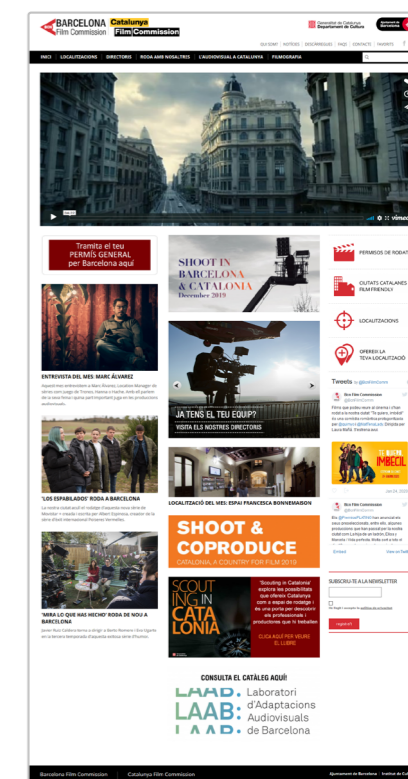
BARCELONA Film Commission | Catalunya Film Commission

Generalitat de Catalunya Departament de Cultura | Ajuntament de Barcelona

QUI SOM? | NOTÍCIES | DESCÀRREGUES | FAQS | CONTACTE | PARTNERS

INICI | LOCALITZACIONS | DIRECTORIS | RODA AMB NOSALTRES | L'AUDIOVISUAL A CATALUNYA | FILMOGRAFIA

vimeo

Tramita el teu PERMÍS GENERAL per Barcelona aquí

SHOOT IN BARCELONA & CATALONIA December 2019

PERMISOS DE RODATGE

CIUTATS CATALANES FILM FRIENDLY

LOCALITZACIONS

OFEREIX LA TEVA LOCALITZACIÓ

ENTREVISTA DEL MES: MARC ÁLVAREZ

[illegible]

JA TENS EL TEU EQUIP? VISITA ELS NOSTRES DIRECTORIS

Tweets by @BcnFilmComm

Bcn Film Commission @BcnFilmComm

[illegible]

'LOS ESPABILADOS' RODA A BARCELONA

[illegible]

LOCALITZACIÓ DEL MES: ESPAI FRANCESCA BONNEMAISON

SHOOT & COPRODUCE CATALONIA, A COUNTRY FOR FILM 2019

Bcn Film Commission @BcnFilmComm

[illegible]

Embed | View on Twitter

SUBSCRIU-TE A LA NEWSLETTER

Inscriu-te

'MIRA LO QUE HAS HECHO' RODA DE NOU A BARCELONA

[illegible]

SCOUTING IN CATALONIA

'Scouting in Catalonia' explora les possibilitats que ofereix Catalunya com a espai de rodatge i és una porta per descobrir els professionals i productores que hi treballen

CLICA AQUÍ PER VEURE EL LLIBRE

CONSULTA EL CATÀLEG AQUÍ!

LAAB: Laboratori d'Adaptacions Audiovisuals de Barcelona

Barcelona Film Commission | Catalunya Film Commission

Ajuntament de Barcelona | Institut de Cultura